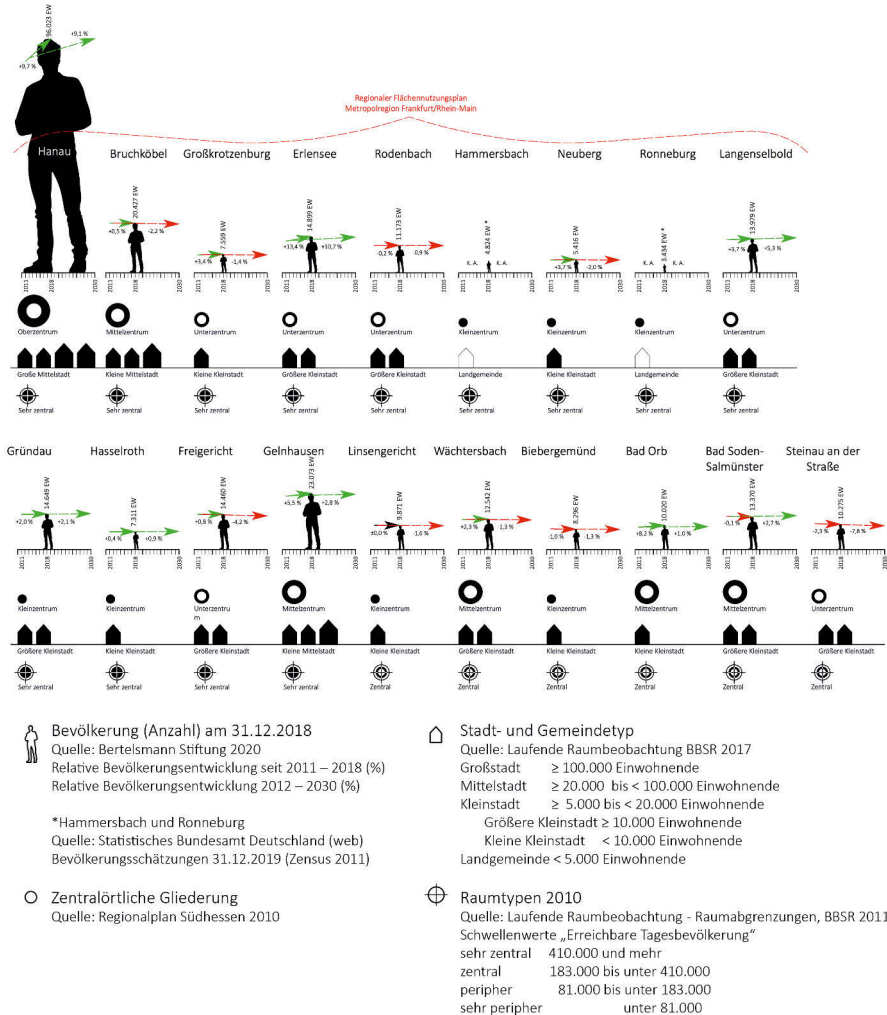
96.023 EW
+9,1 %
+9,7 %

Regionaler Flächennutzungsplan
Metropolregion Frankfurt/Rhein-Main

Hanau
Bruchköbel
Großkrotzenburg
Erlensee
Rodenbach
Hammersbach
Neuberg
Ronneburg
Langenselbold

20.427 EW
+0,5 %
-2,2 %
7.559 EW
+3,4 %
-1,4 %
14.899 EW
+13,4 %
+10,7 %
11.173 EW
-0,2 %
0,9 %
4.824 EW *
K. A.
K. A.
5.416 EW
+3,7 %
-2,0 %
3.434 EW *
K. A.
K. A.
13.979 EW
+3,7 %
+9,3 %

2011 2018 2030

Oberzentrum
Mittelzentrum
Unterzentrum
Unterzentrum
Unterzentrum
Kleinzentrum
Kleinzentrum
Kleinzentrum
Unterzentrum

Große Mittelstadt
Kleine Mittelstadt
Kleine Kleinstadt
Größere Kleinstadt
Größere Kleinstadt
Landgemeinde
Kleine Kleinstadt
Landgemeinde
Größere Kleinstadt

Sehr zentral
Sehr zentral
Sehr zentral
Sehr zentral
Sehr zentral
Sehr zentral
Sehr zentral
Sehr zentral
Sehr zentral

Gründau
Hasselroth
Freigericht
Gelnhausen
Linsengericht
Wächtersbach
Biebergemünd
Bad Orb
Bad Soden-Salmünster
Steinau an der Straße

14.640 EW
+2,0 %
+2,1 %
7.311 EW
+0,4 %
+0,9 %
14.460 EW
+0,8 %
-4,2 %
23.073 EW
+5,5 %
+2,8 %
9.871 EW
±0,0 %
-1,6 %
12.542 EW
+2,3 %
1,3 %
8.296 EW
-1,0 %
1,3 %
10.020 EW
+8,2 %
+1,0 %
13.370 EW
-0,1 %
+3,7 %
10.275 EW
-2,3 %
-7,8 %

2011 2018 2030

Kleinzentrum
Kleinzentrum
Unterzentrum
Mittelzentrum
Kleinzentrum
Mittelzentrum
Kleinzentrum
Mittelzentrum
Mittelzentrum
Unterzentrum

Größere Kleinstadt
Kleine Kleinstadt
Größere Kleinstadt
Kleine Mittelstadt
Kleine Kleinstadt
Größere Kleinstadt
Kleine Kleinstadt
Kleine Kleinstadt
Größere Kleinstadt
Größere Kleinstadt

Sehr zentral
Sehr zentral
Sehr zentral
Sehr zentral
Zentral
Zentral
Zentral
Zentral
Zentral
Zentral

Bevölkerung (Anzahl) am 31.12.2018
Quelle: Bertelsmann Stiftung 2020
Relative Bevölkerungsentwicklung seit 2011 – 2018 (%)
Relative Bevölkerungsentwicklung 2012 – 2030 (%)

*Hammersbach und Ronneburg
Quelle: Statistisches Bundesamt Deutschland (web)
Bevölkerungsschätzungen 31.12.2019 (Zensus 2011)

Zentralörtliche Gliederung
Quelle: Regionalplan Südhessen 2010

Stadt- und Gemeindetyp
Quelle: Laufende Raumbeobachtung BBSR 2017
Großstadt ≥ 100.000 Einwohnende
Mittelstadt ≥ 20.000 bis < 100.000 Einwohnende
Kleinstadt ≥ 5.000 bis < 20.000 Einwohnende
Größere Kleinstadt ≥ 10.000 Einwohnende
Kleine Kleinstadt < 10.000 Einwohnende
Landgemeinde < 5.000 Einwohnende

Raumtypen 2010
Quelle: Laufende Raumbeobachtung - Raumabgrenzungen, BBSR 2011
Schwellenwerte „Erreichbare Tagesbevölkerung"
sehr zentral 410.000 und mehr
zentral 183.000 bis unter 410.000
peripher 81.000 bis unter 183.000
sehr peripher unter 81.000